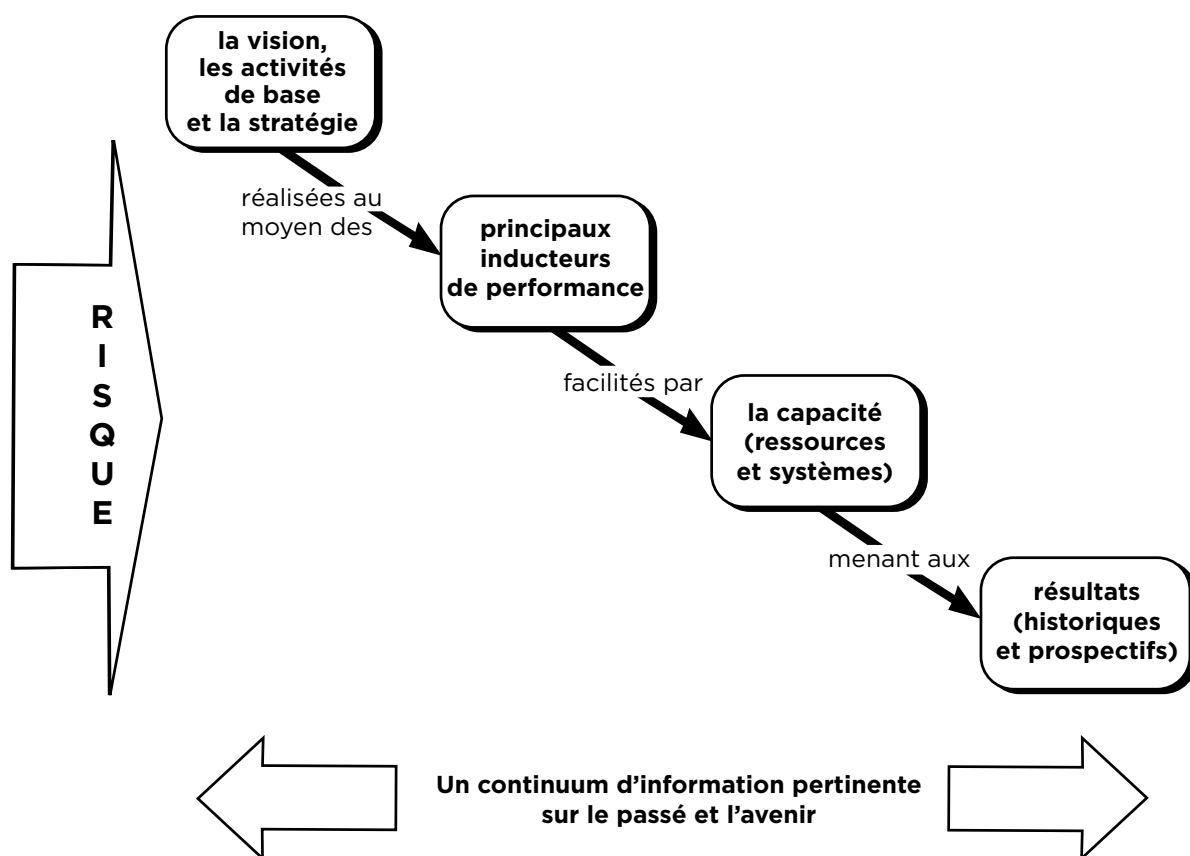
la vision, les activités de base et la stratégie

réalisées au moyen des

principaux inducteurs de performance

facilités par

la capacité (ressources et systèmes)

menant aux

résultats (historiques et prospectifs)

RISQUE

Un continuum d'information pertinente sur le passé et l'avenir